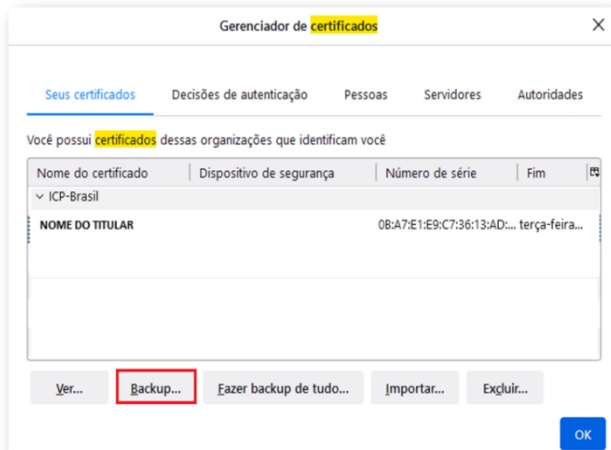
Gerenciador de certificados

Seus certificados | Decisões de autenticação | Pessoas | Servidores | Autoridades

Você possui certificados dessas organizações que identificam você

| Nome do certificado | Dispositivo de segurança | Número de série | Fim |
|---|---|---|---|
| ICP-Brasil | | | |
| NOME DO TITULAR | | 0B:A7:E1:E9:C7:36:13:AD:... | terça-feira... |

Ver... Backup... Fazer backup de tudo... Importar... Excluir...

OK